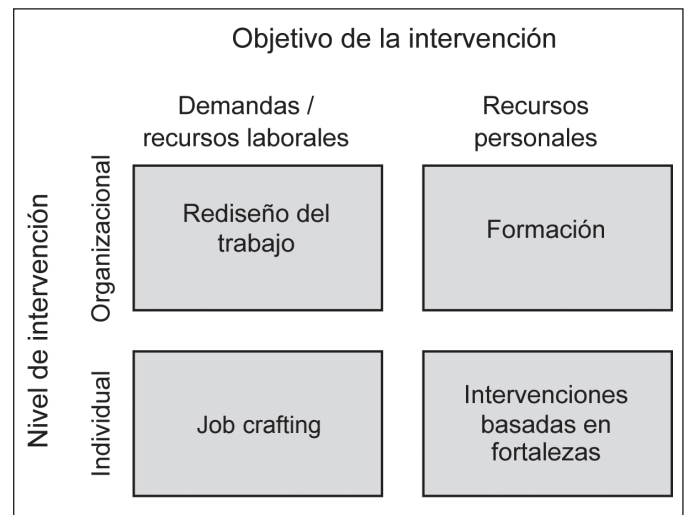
Objetivo de la intervención

Nivel de intervención

| | Demandas / recursos laborales | Recursos personales |
|---|---|---|
| Organizacional | Rediseño del trabajo | Formación |
| Individual | Job crafting | Intervenciones basadas en fortalezas |